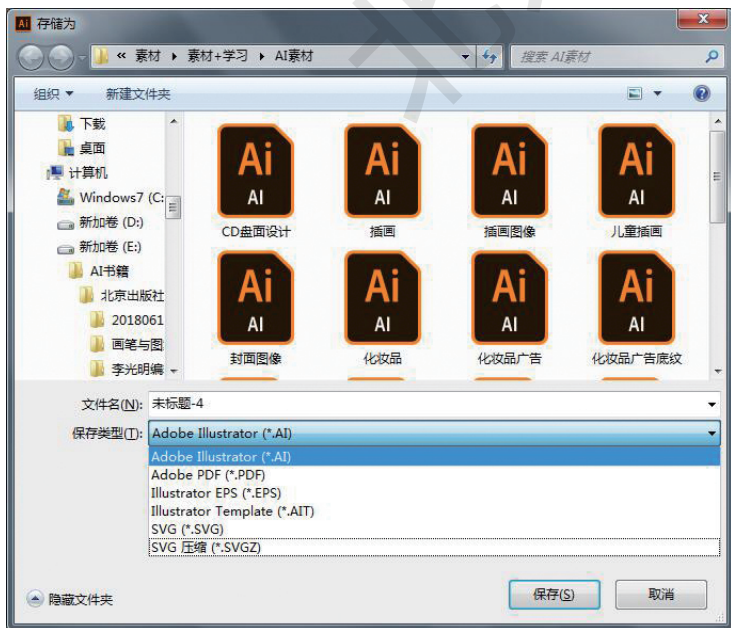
Ai 存储为

« 素材 ▸ 素材+学习 ▸ AI素材

搜索 AI素材

组织 ▾ 新建文件夹

下载
桌面
计算机
Windows7 (C:
新加卷 (D:)
新加卷 (E:)
AI书籍
北京出版社
2018061
画笔与图
李光明编

Ai
AI
CD盘面设计

Ai
AI
插画

Ai
AI
插画图像

Ai
AI
儿童插画

Ai
AI
封面图像

Ai
AI
化妆品

Ai
AI
化妆品广告

Ai
AI
化妆品广告底纹

文件名(N): 未标题-4

保存类型(T): Adobe Illustrator (*.AI)

Adobe Illustrator (*.AI)
Adobe PDF (*.PDF)
Illustrator EPS (*.EPS)
Illustrator Template (*.AIT)
SVG (*.SVG)
SVG 压缩 (*.SVGZ)

隐藏文件夹

保存(S)

取消